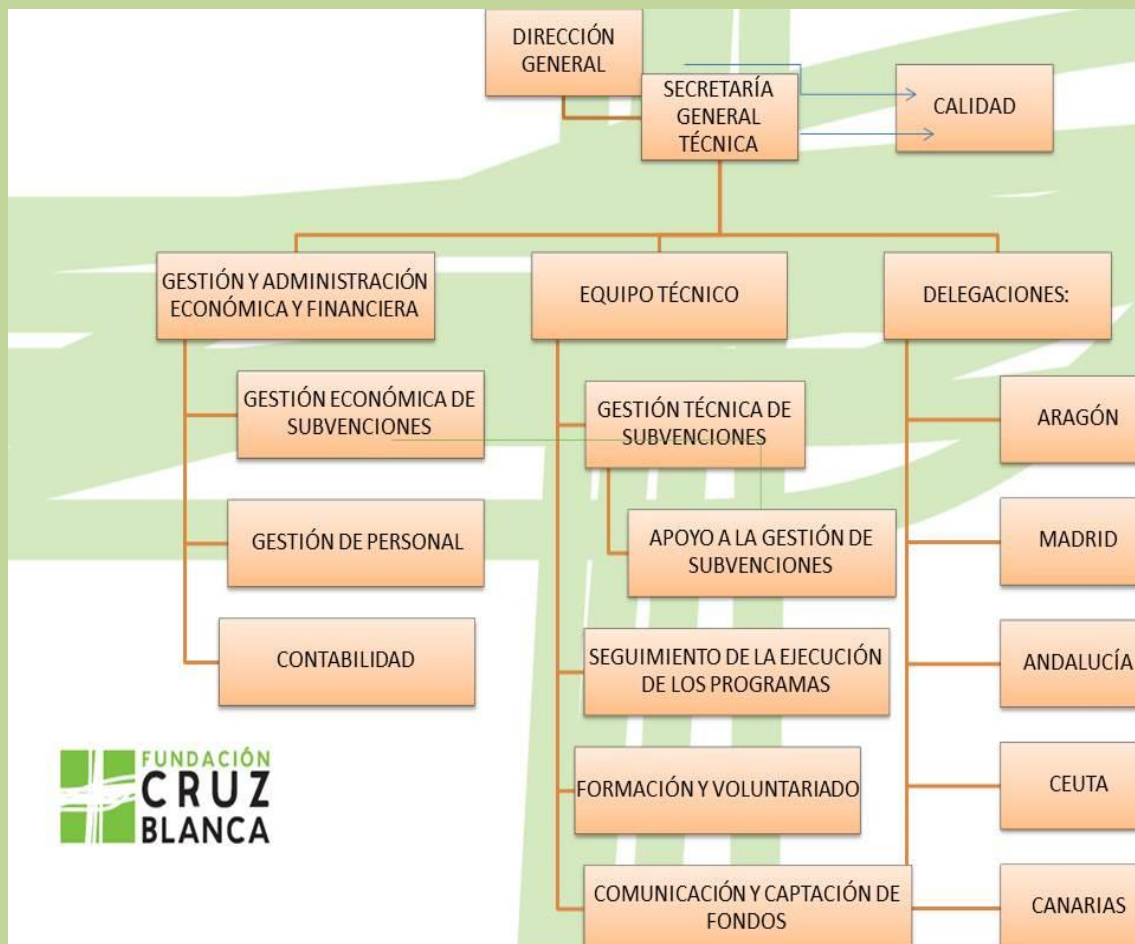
DIRECCIÓN GENERAL

SECRETARÍA GENERAL TÉCNICA

CALIDAD

GESTIÓN Y ADMINISTRACIÓN ECONÓMICA Y FINANCIERA

EQUIPO TÉCNICO

DELEGACIONES:

GESTIÓN ECONÓMICA DE SUBVENCIONES

GESTIÓN DE PERSONAL

CONTABILIDAD

GESTIÓN TÉCNICA DE SUBVENCIONES

APOYO A LA GESTIÓN DE SUBVENCIONES

SEGUIMIENTO DE LA EJECUCIÓN DE LOS PROGRAMAS

FORMACIÓN Y VOLUNTARIADO

COMUNICACIÓN Y CAPTACIÓN DE FONDOS

ARAGÓN

MADRID

ANDALUCÍA

CEUTA

CANARIAS

FUNDACIÓN CRUZ BLANCA